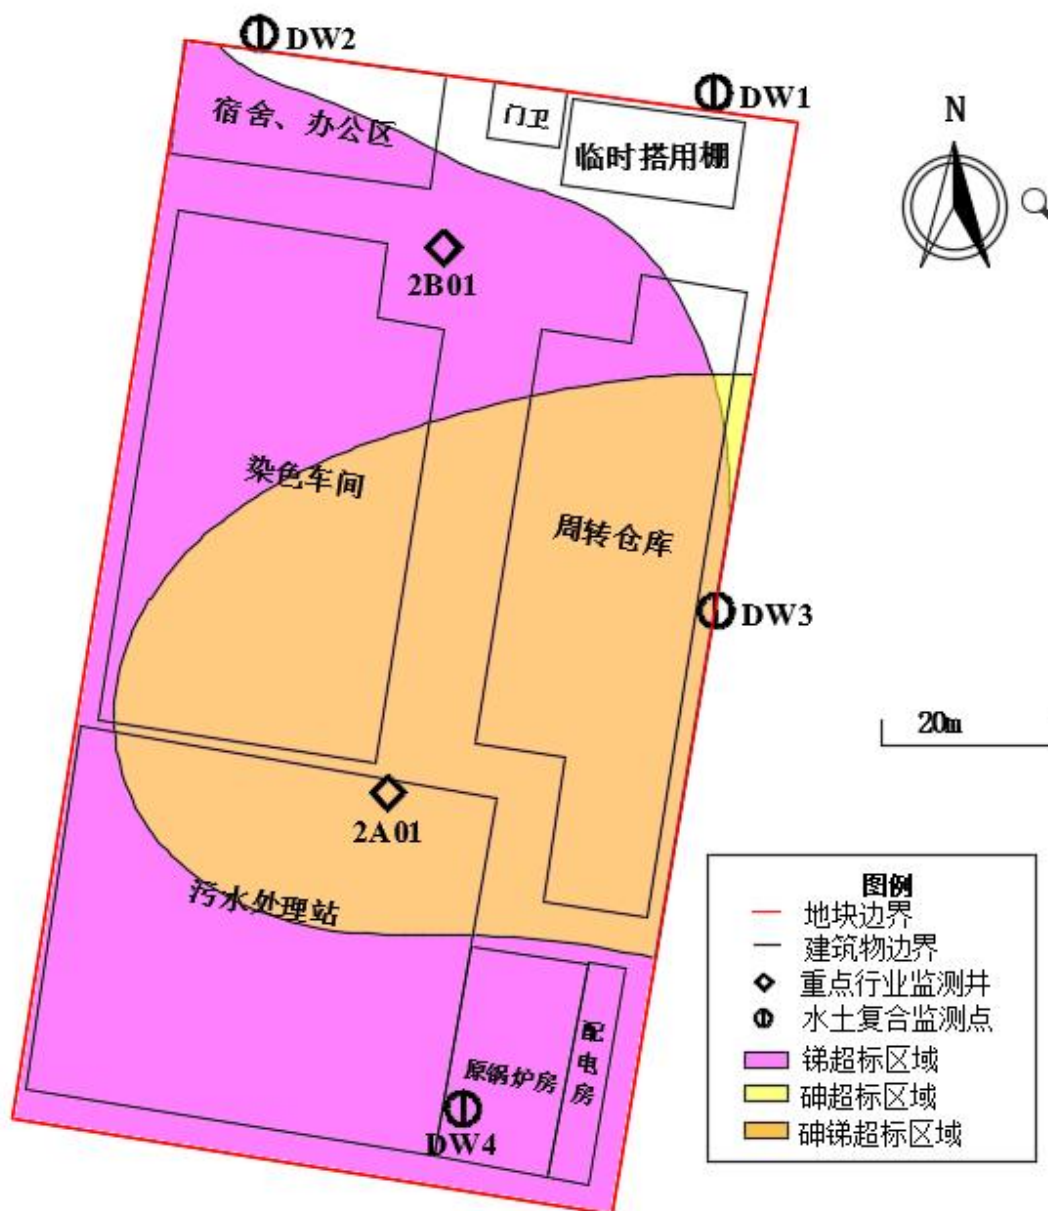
DW2

DW1

宿舍、办公区

门卫

临时搭用棚

N

2B01

染色车间

周转仓库

DW3

20m

2A01

污水处理站

原锅炉房

配电房

DW4

图例
地块边界
建筑物边界
重点行业监测井
水土复合监测点
锑超标区域
砷超标区域
砷锑超标区域